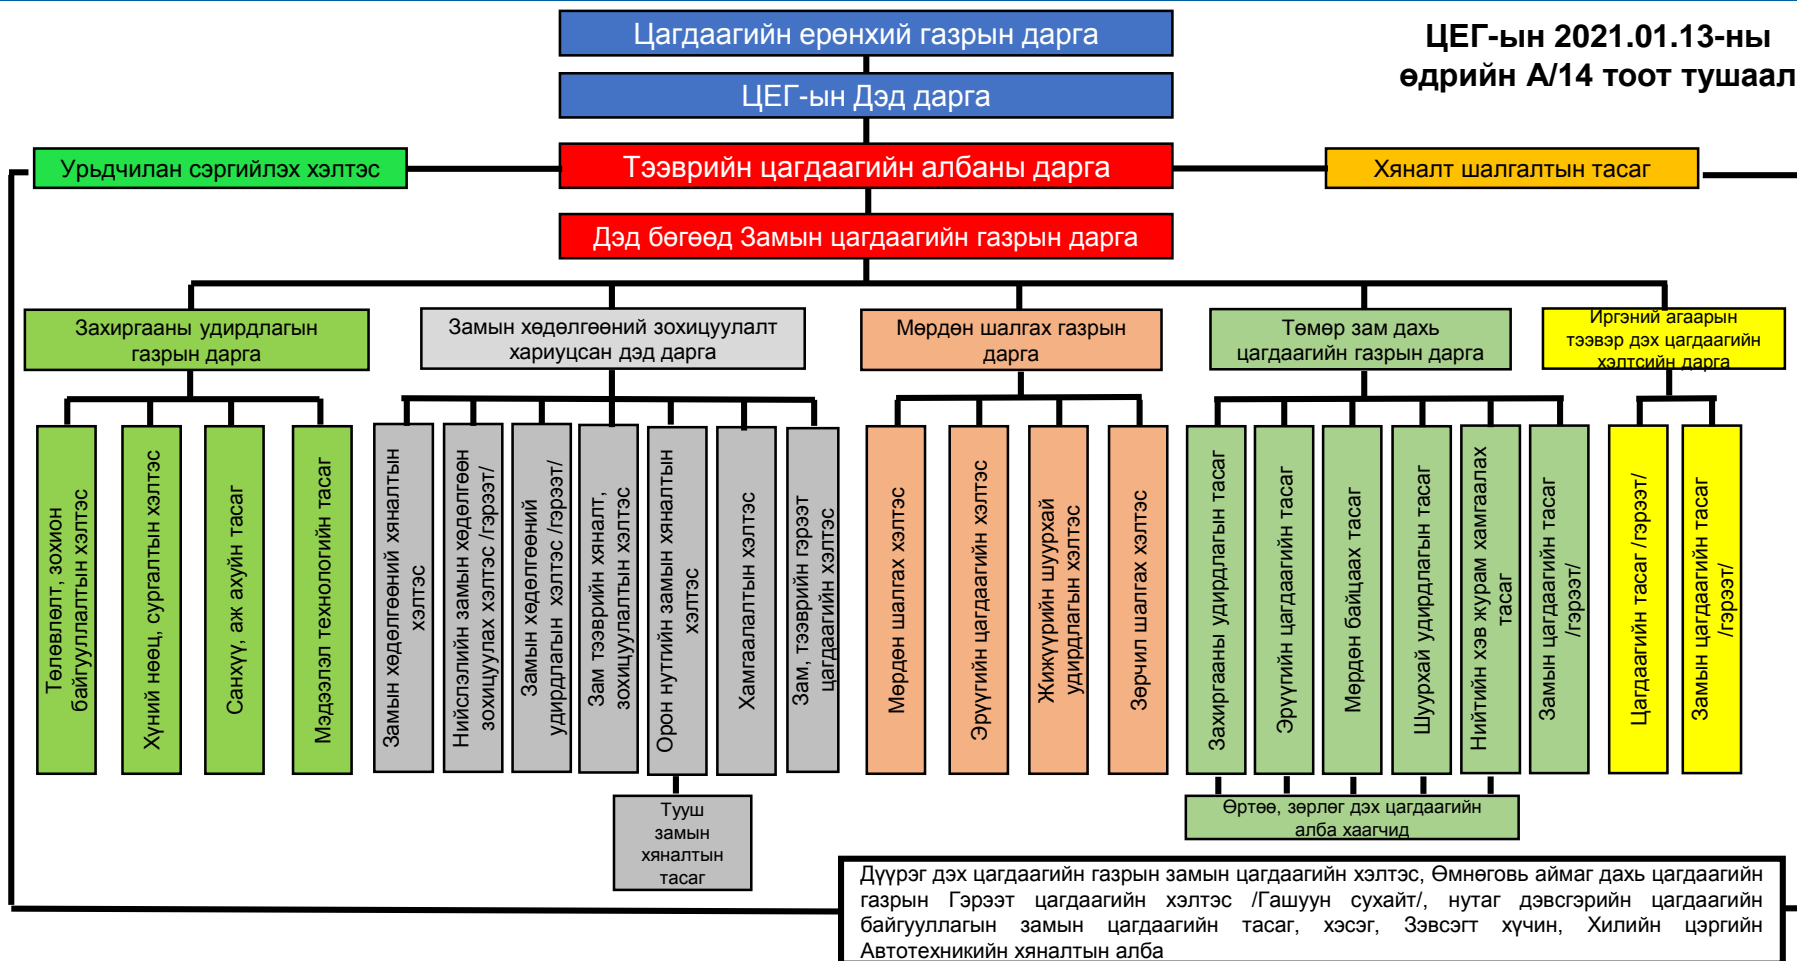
Цагдаагийн ерөнхий газрын дарга

ЦЕГ-ын Дэд дарга

ЦЕГ-ын 2021.01.13-ны өдрийн А/14 тоот тушаал

Урьдчилан сэргийлэх хэлтэс

Тээврийн цагдаагийн албаны дарга

Хяналт шалгалтын тасаг

Дэд бөгөөд Замын цагдаагийн газрын дарга

Захиргааны удирдлагын газрын дарга

Замын хөдөлгөөний зохицуулалт хариуцсан дэд дарга

Мөрдөн шалгах газрын дарга

Төмөр зам дахь цагдаагийн газрын дарга

Иргэний агаарын тээвэр дэх цагдаагийн хэлтсийн дарга

Төлөвлөлт, зохион байгуулалтын хэлтэс

Хүний нөөц, сургалтын хэлтэс

Санхүү, аж ахуйн тасаг

Мэдээлэл технологийн тасаг

Замын хөдөлгөөний хяналтын хэлтэс

Нийслэлийн замын хөдөлгөөн зохицуулах хэлтэс /гэрээт/

Замын хөдөлгөөний удирдлагын хэлтэс /гэрээт/

Зам тээврийн хяналт, зохицуулалтын хэлтэс

Орон нутгийн замын хяналтын хэлтэс

Хамгаалалтын хэлтэс

Зам, тээврийн гэрээт цагдаагийн хэлтэс

Мөрдөн шалгах хэлтэс

Эрүүгийн цагдаагийн хэлтэс

Жижүүрийн шуурхай удирдлагын хэлтэс

Зөрчил шалгах хэлтэс

Захиргааны удирдлагын тасаг

Эрүүгийн цагдаагийн тасаг

Мөрдөн байцаах тасаг

Шуурхай удирдлагын тасаг

Нийтийн хэв журам хамгаалах тасаг

Замын цагдаагийн тасаг /гэрээт/

Цагдаагийн тасаг /гэрээт/

Замын цагдаагийн тасаг /гэрээт/

Тууш замын хяналтын тасаг

Өртөө, зөрлөг дэх цагдаагийн алба хаагчид

Дүүрэг дэх цагдаагийн газрын замын цагдаагийн хэлтэс, Өмнөговь аймаг дахь цагдаагийн газрын Гэрээт цагдаагийн хэлтэс /Гашуун сухайт/, нутаг дэвсгэрийн цагдаагийн байгууллагын замын цагдаагийн тасаг, хэсэг, Зэвсэгт хүчин, Хилийн цэргийн Автотехникийн хяналтын алба